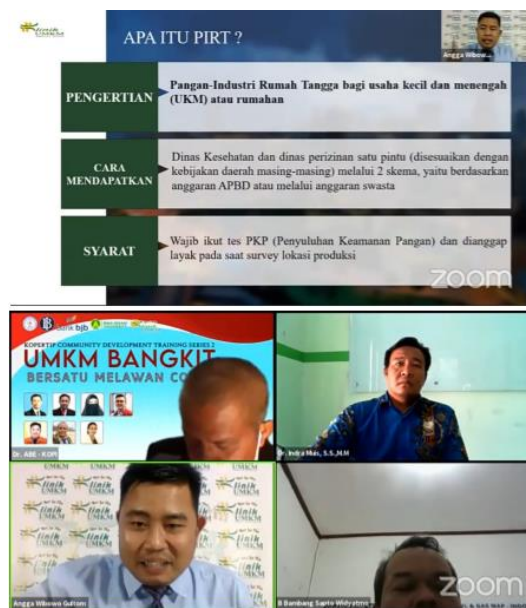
APA ITU PIRT ?

Angga Wibow...

PENGERTIAN

Pangan-Industri Rumah Tangga bagi usaha kecil dan menengah (UKM) atau rumahan

CARA MENDAPATKAN

Dinas Kesehatan dan dinas perizinan satu pintu (disesuaikan dengan kebijakan daerah masing-masing) melalui 2 skema, yaitu berdasarkan anggaran APBD atau melalui anggaran swasta

SYARAT

Wajib ikut tes PKP (Penyuluhan Keamanan Pangan) dan dianggap layak pada saat survey lokasi produksi

zoom

bank bjb

KOPERTIP COMMUNITY DEVELOPMENT TRAINING SERIES 2

UMKM BANGKIT

BERSATU MELAWAN CO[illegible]

Dr. ABE - KOPI

Dr. Indra Mus, S.S.,M.M

UMKM

Angga Wibowo Guttom

B Bambang Sapto Widyatmo

zoom